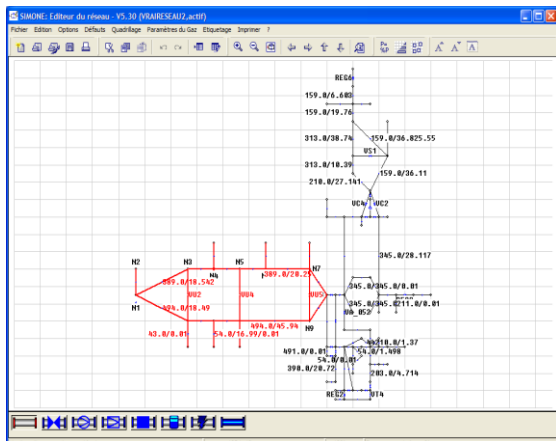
SIMONE: Editeur du réseau - V5.30 (VRAIRESEAU2,actif)

Fichier Edition Options Défauts Quadrillage Paramètres du Gaz Etiquetage Imprimer ?

REG4
159.0/6.603
159.0/19.76
313.0/38.74
159.0/36.825.55
VS1
313.0/18.39
159.0/36.11
218.0/27.141
VC4
VC2
345.0/28.117
N2
N3
N5
N7
N4
389.0/18.542
389.0/20.25
345.0/345.0/0.01
VO2
VO4
VO5
345.0/345.0/211.0/0.01
N1
494.0/18.49
N6_053
494.0/45.94
N9
43.0/0.01
54.0/16.99/0.01
491.0/0.01
44210.0/1.37
54.0/1.498
54.0/0.01
398.0/20.72
283.0/4.714
REG2
VT4